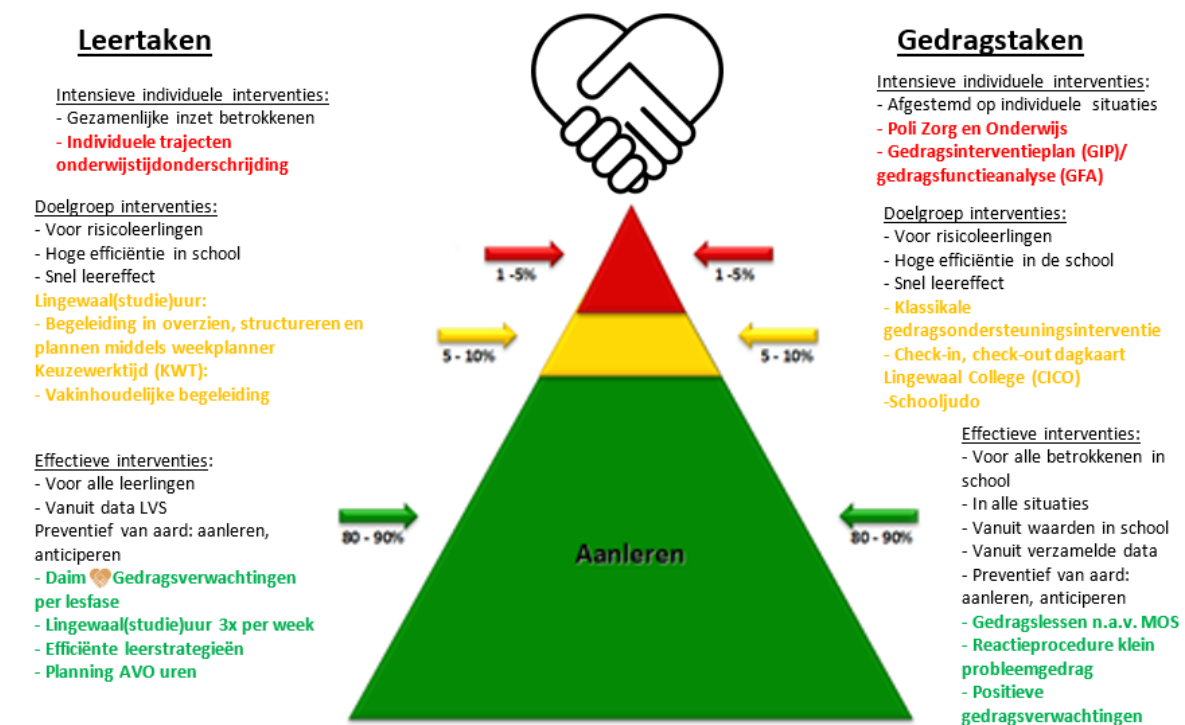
Leertaken

Intensieve individuele interventies:
- Gezamenlijke inzet betrokkenen
- Individuele trajecten onderwijstijdonderschrijding

Doelgroep interventies:
- Voor risicoleerlingen
- Hoge efficiëntie in school
- Snel leereffect
Lingewaal(studie)uur:
- Begeleiding in overzien, structureren en plannen middels weekplanner
Keuzewerktijd (KWT):
- Vakinhoudelijke begeleiding

Effectieve interventies:
- Voor alle leerlingen
- Vanuit data LVS
Preventief van aard: aanleren, anticiperen
- Daim Gedragsverwachtingen per lesfase
- Lingewaal(studie)uur 3x per week
- Efficiënte leerstrategieën
- Planning AVO uren

1 -5%
1 -5%
5 - 10%
5 - 10%
80 - 90%
80 - 90%
Aanleren

Gedragstaken

Intensieve individuele interventies:
- Afgestemd op individuele situaties
- Poli Zorg en Onderwijs
- Gedragsinterventieplan (GIP)/ gedragsfunctieanalyse (GFA)

Doelgroep interventies:
- Voor risicoleerlingen
- Hoge efficiëntie in de school
- Snel leereffect
- Klassikale gedragsondersteuningsinterventie
- Check-in, check-out dagkaart Lingewaal College (CICO)
-Schooljudo

Effectieve interventies:
- Voor alle betrokkenen in school
- In alle situaties
- Vanuit waarden in school
- Vanuit verzamelde data
- Preventief van aard: aanleren, anticiperen
- Gedragslessen n.a.v. MOS
- Reactieprocedure klein probleemgedrag
- Positieve gedragsverwachtingen